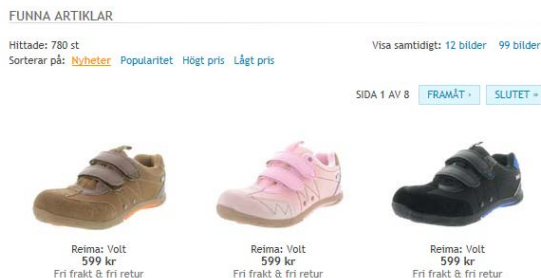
FUNNA ARTIKLAR

Hittade: 780 st
Sorterar på: Nyheter Popularitet Högt pris Lågt pris

Visa samtidigt: 12 bilder 99 bilder

SIDA 1 AV 8 FRAMÅT › SLUTET »

Reima: Volt
599 kr
Fri frakt & fri retur

Reima: Volt
599 kr
Fri frakt & fri retur

Reima: Volt
599 kr
Fri frakt & fri retur